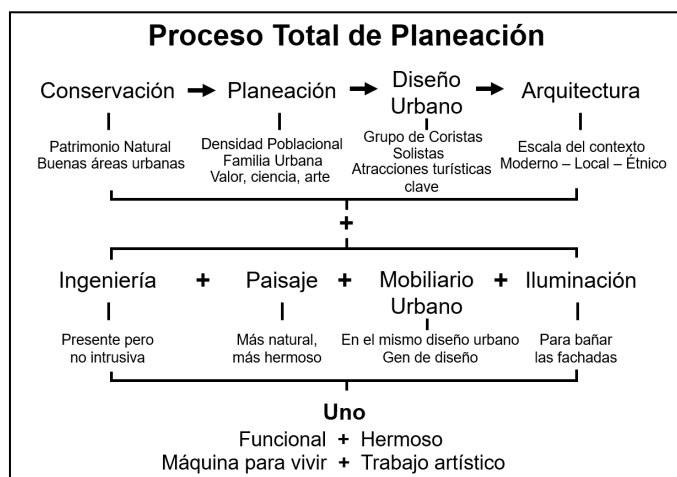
Proceso Total de Planeación

Conservación → Planeación → Diseño Urbano → Arquitectura

Patrimonio Natural
Buenas áreas urbanas

Densidad Poblacional
Familia Urbana
Valor, ciencia, arte

Grupo de Coristas
Solistas
Atracciones turísticas clave

Escala del contexto
Moderno – Local – Étnico

+

Ingeniería + Paisaje + Mobiliario Urbano + Iluminación

Presente pero no intrusiva

Más natural, más hermoso

En el mismo diseño urbano
Gen de diseño

Para bañar las fachadas

Uno
Funcional + Hermoso
Máquina para vivir + Trabajo artístico